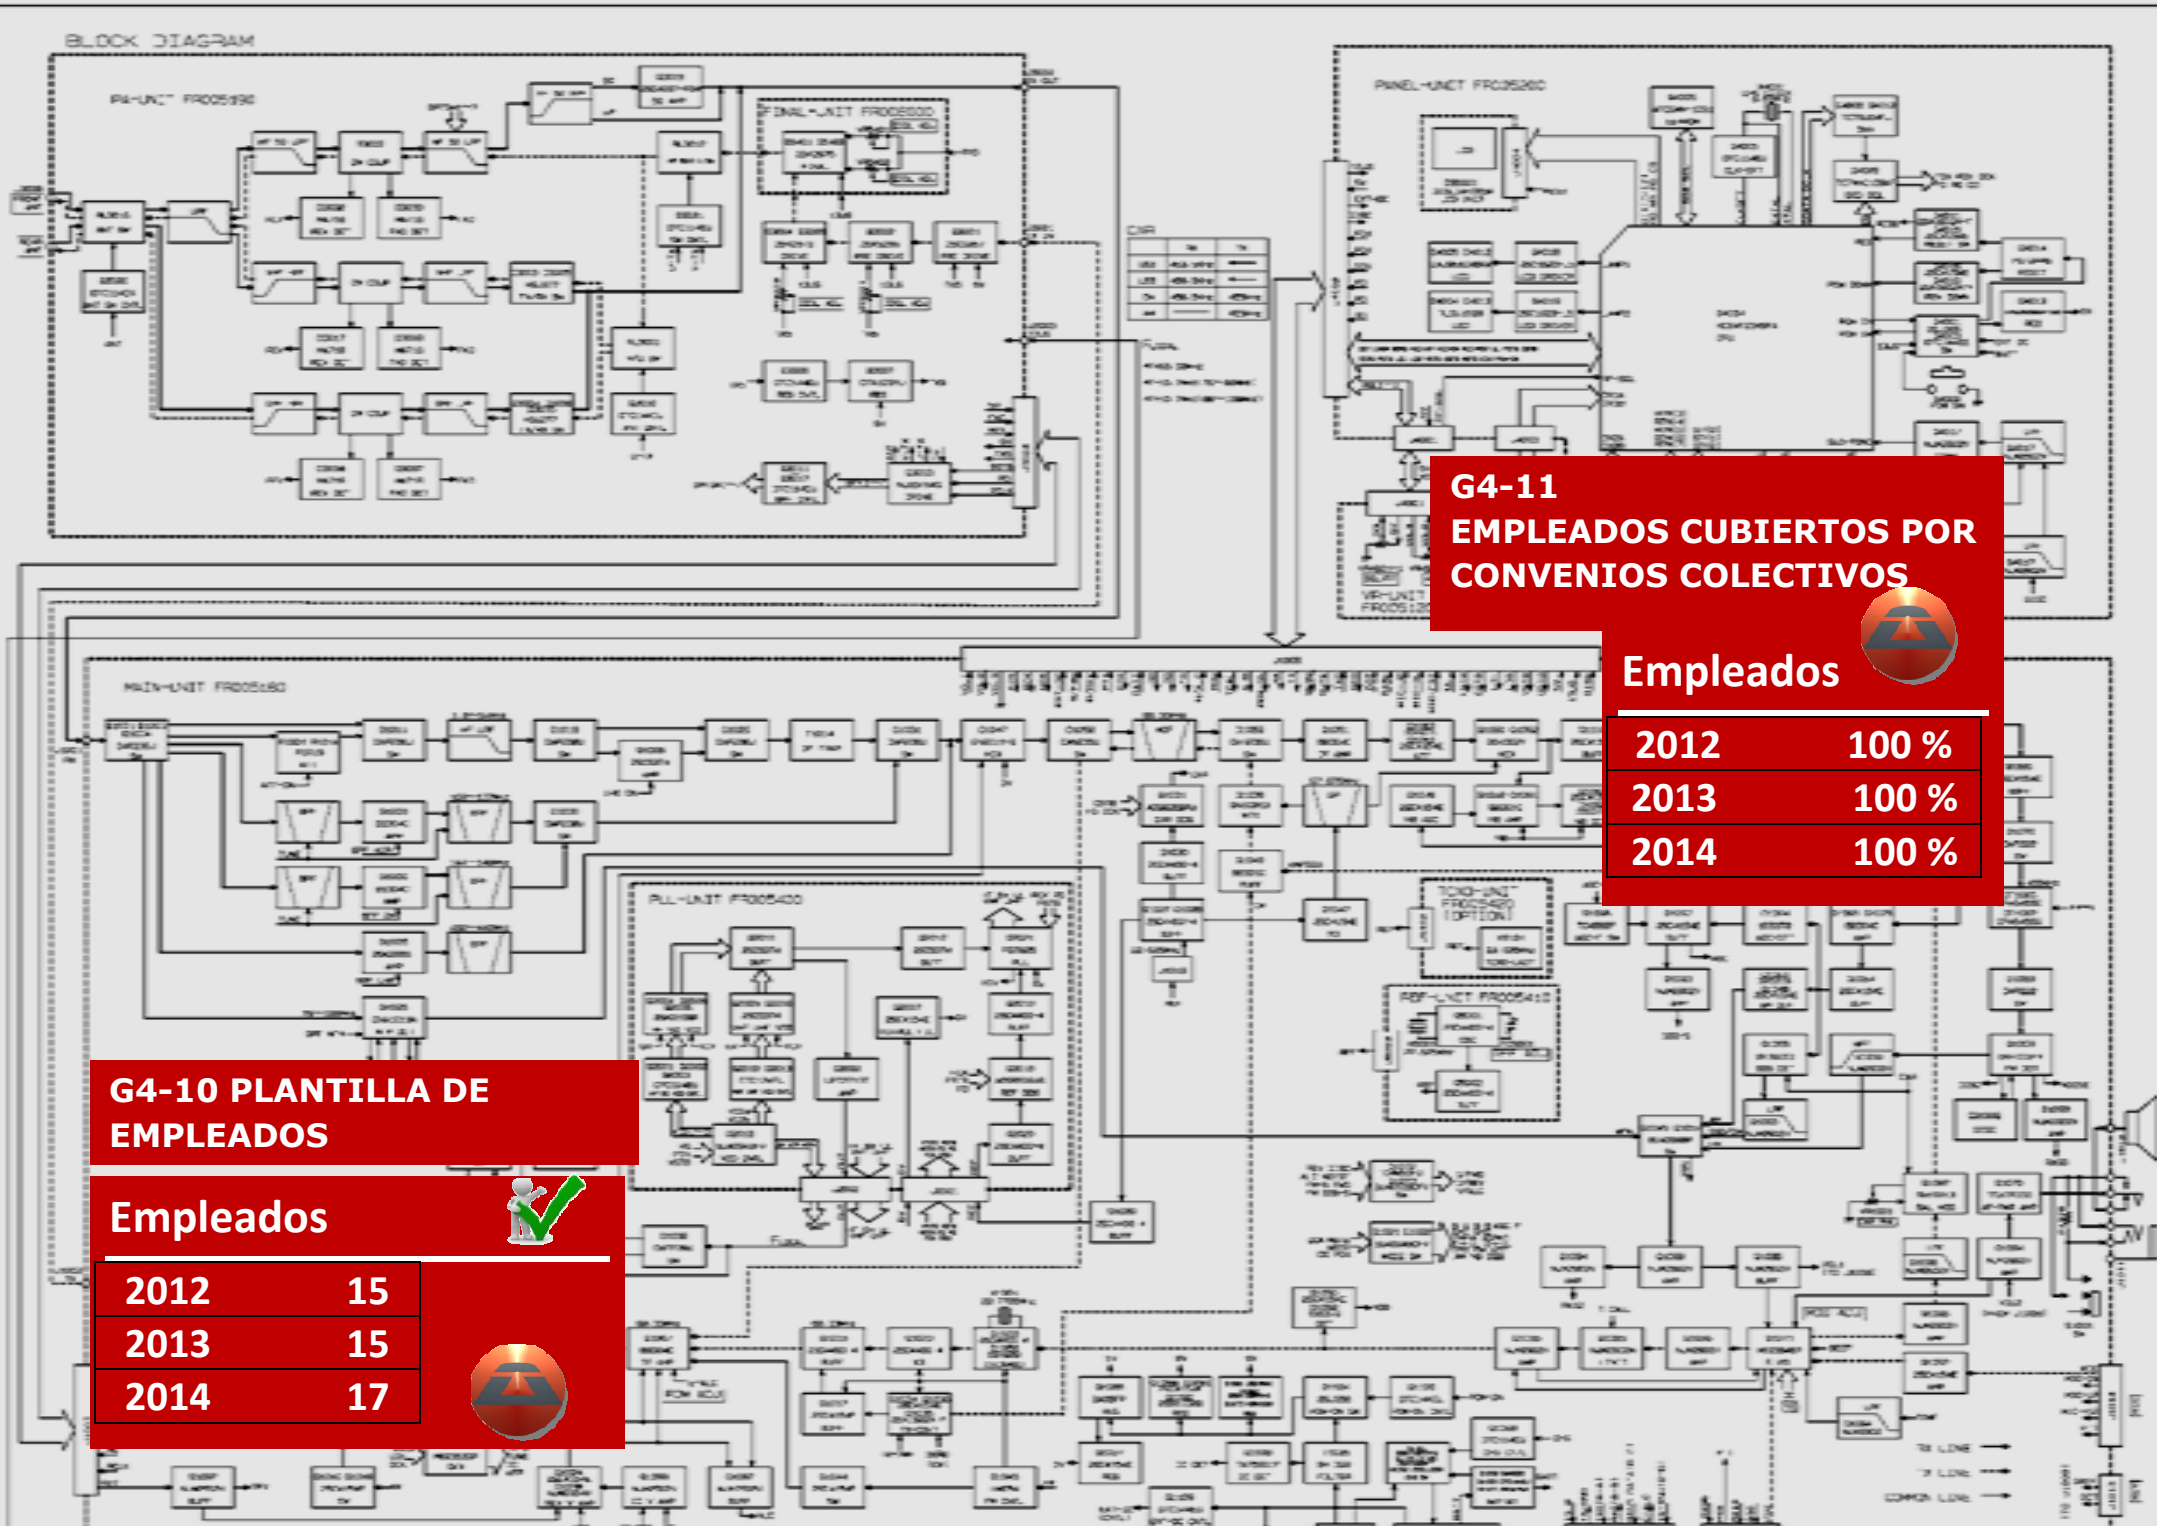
BLOCK DIAGRAM

PA-UNIT FR005590

FINAL-UNIT FR002000

PANEL-UNIT FR002520

MAIN-UNIT FR005680

PLL-UNIT FR005400

TCXO-UNIT FR005420 (OPTION)

RBF-UNIT FR005410

G4-11
EMPLEADOS CUBIERTOS POR CONVENIOS COLECTIVOS

Empleados

| 2012 | 100 % |
|---|---|
| 2013 | 100 % |
| 2014 | 100 % |

G4-10 PLANTILLA DE EMPLEADOS

Empleados

| 2012 | 15 |
|---|---|
| 2013 | 15 |
| 2014 | 17 |